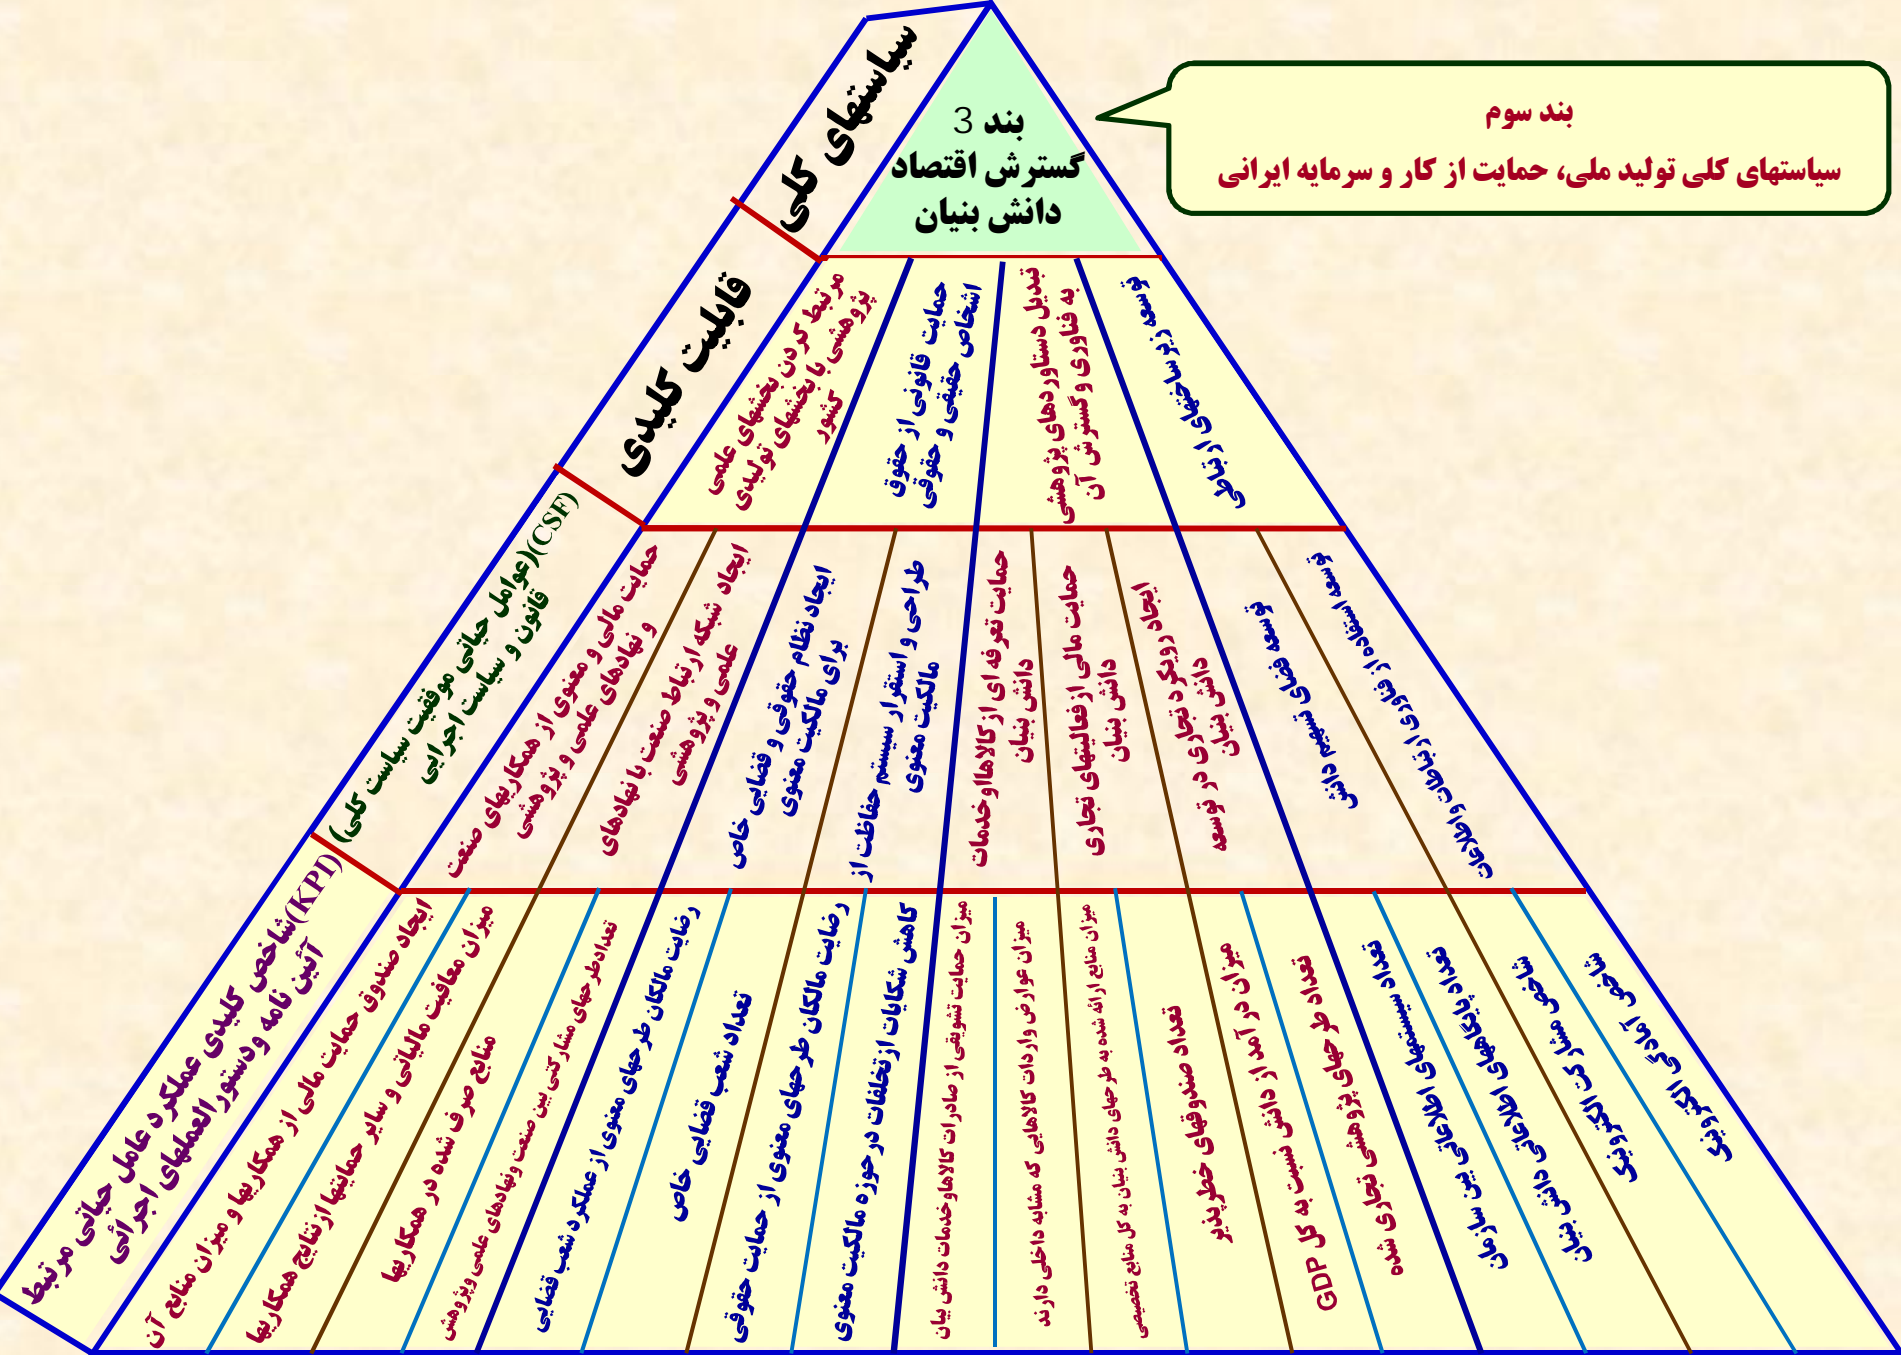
بند سوم
سیاستهای کلی تولید ملی، حمایت از کار و سرمایه ایرانی

بند 3
گسترش اقتصاد دانش بنیان

سیاستهای کلی

قابلیت کلیدی

(CSF)(عوامل حیاتی موفقیت سیاست کلی) قانون و سیاست اجرایی

(KPI)شاخص کلیدی عملکرد عامل حیاتی مرتبط آئین نامه ودستورالعملهای اجرائی

مرتبط کردن بخشهای علمی پژوهشی با بخشهای تولیدی کشور

حمایت قانونی از حقوق اشخاص حقیقی و حقوقی

تبدیل دستاوردهای پژوهشی به فناوری و گسترش آن

توسعه زیرساختهای ارتباطی

حمایت مالی و معنوی از همکاریهای صنعت و نهادهای علمی و پژوهشی

ایجاد شبکه ارتباط صنعت با نهادهای علمی و پژوهشی

ایجاد نظام حقوقی و قضایی خاص برای مالکیت معنوی

طراحی و استقرار سیستم حفاظت از مالکیت معنوی

حمایت تعرفه ای از کالاها و خدمات دانش بنیان

حمایت مالی از فعالیتهای تجاری دانش بنیان

ایجاد رویکرد تجاری در توسعه دانش بنیان

توسعه فضای تسهیم دانش

توسعه استفاده از فناوری ارتباطات و اطلاعات

ایجاد صندوق حمایت مالی از همکاریها و میزان منابع آن

میزان معافیت مالیاتی و سایر حمایتها از نتایج همکاریها

منابع صرف شده در همکاریها

تعداد طرحهای مشارکتی بین صنعت و نهادهای علمی وپژوهشی

رضایت مالکان طرحهای معنوی از عملکرد شعب قضایی

تعداد شعب قضایی خاص

رضایت مالکان طرحهای معنوی از حمایت حقوقی

کاهش شکایات از تخلفات در حوزه مالکیت معنوی

میزان حمایت تشویقی از صادرات کالاها وخدمات دانش بنیان

میزان عوارض واردات کالاهایی که مشابه داخلی دارند

میزان منابع ارائه شده به طرحهای دانش بنیان به کل منابع تخصیصی

تعداد صندوقهای خطرپذیر

میزان درآمد از دانش نسبت به کل GDP

تعداد طرحهای پژوهشی تجاری شده

تعداد سیستمهای اطلاعاتی بین سازمان

تعداد پایگاههای اطلاعاتی دانش بنیان

شاخص مشارکت الکترونیکی

شاخص آمادگی الکترونیکی